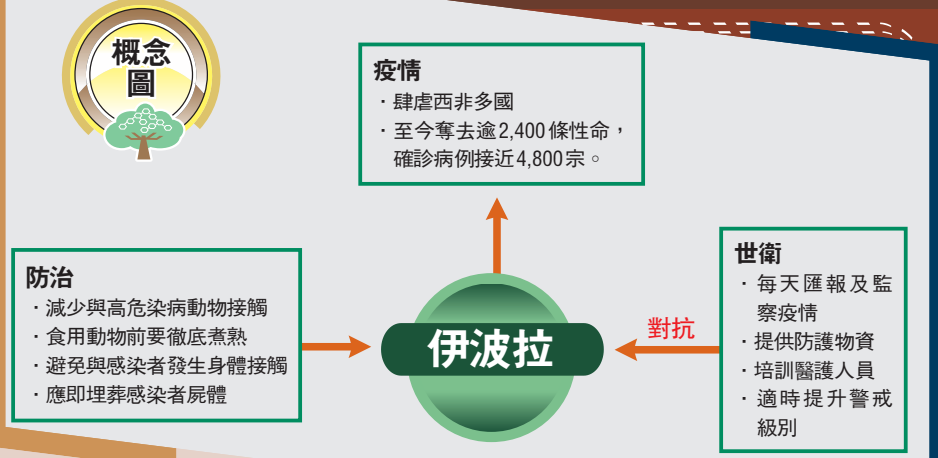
概念圖

疫情
・肆虐西非多國
・至今奪去逾2,400條性命，確診病例接近4,800宗。

防治
・減少與高危染病動物接觸
・食用動物前要徹底煮熟
・避免與感染者發生身體接觸
・應即埋葬感染者屍體

伊波拉

對抗

世衛
・每天匯報及監察疫情
・提供防護物資
・培訓醫護人員
・適時提升警戒級別